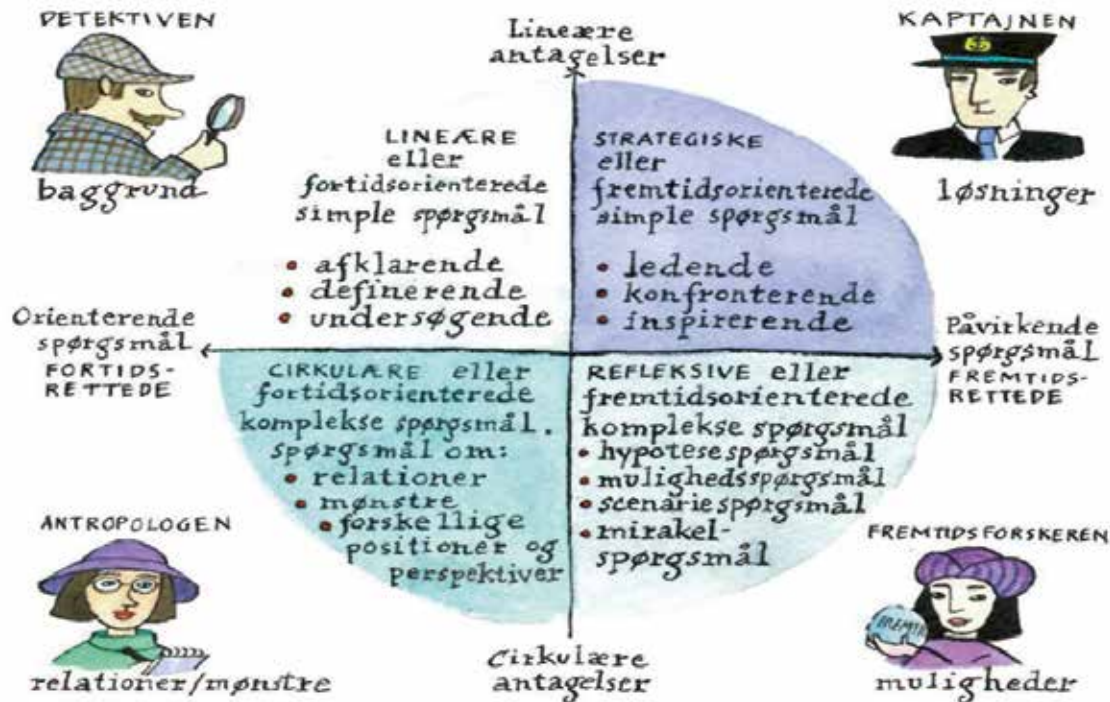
DETEKTIVEN

baggrund

Lineære antagelser

KAPTAJNEN

løsninger

LINEÆRE eller fortidsorienterede simple spørgsmål

• afklarende
• definerende
• undersøgende

STRATEGISKE eller fremtidsorienterede simple spørgsmål

• ledende
• konfronterende
• inspirerende

Orienterende spørgsmål FORTIDS-RETTEDE

Påvirkende spørgsmål FREMTIDS-RETTEDE

CIRKULÆRE eller fortidsorienterede komplekse spørgsmål. spørgsmål om:

• relationer
• mønstre
• forskellige positioner og perspektiver

REFLEKSIVE eller fremtidsorienterede komplekse spørgsmål

• hypotesespørgsmål
• mulighedsspørgsmål
• scenariespørgsmål
• mirakel-spørgsmål

ANTROPOLOGEN

relationer/mønstre

Cirkulære antagelser

FREMTIDSFORSKEREN

mulighederi

muligheder